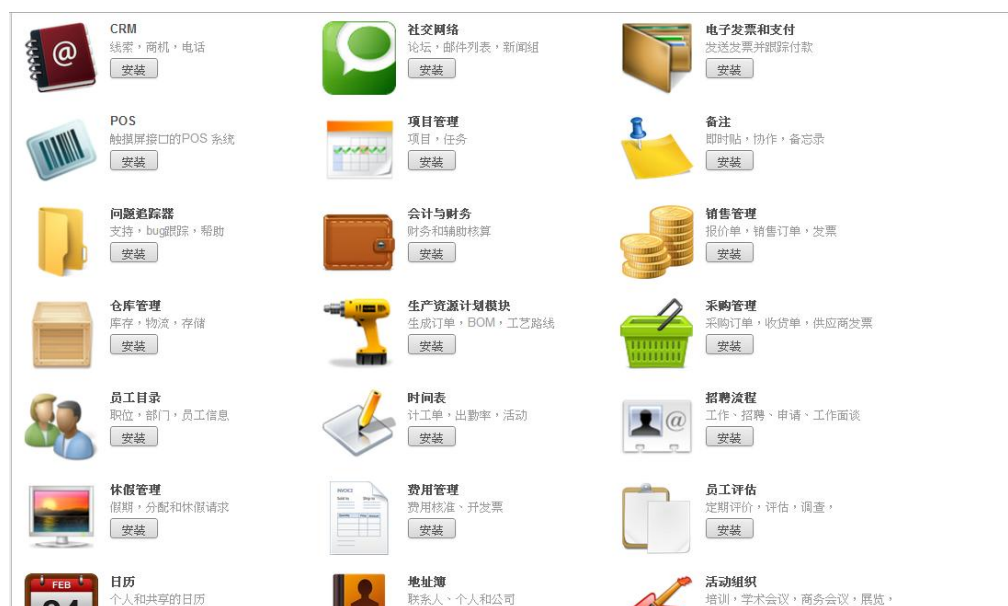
CRM
线索，商机，电话
安装

社交网络
论坛，邮件列表，新闻组
安装

电子发票和支付
发送发票并跟踪付款
安装

POS
触摸屏接口的POS 系统
安装

项目管理
项目，任务
安装

备注
即时贴，协作，备忘录
安装

问题追踪器
支持，bug跟踪，帮助
安装

会计与财务
财务和辅助核算
安装

销售管理
报价单，销售订单，发票
安装

仓库管理
库存，物流，存储
安装

生产资源计划模块
生成订单，BOM，工艺路线
安装

采购管理
采购订单，收货单，供应商发票
安装

员工目录
职位，部门，员工信息
安装

时间表
计工单，出勤率，活动
安装

招聘流程
工作、招聘、申请、工作面谈
安装

休假管理
假期，分配和休假请求
安装

费用管理
费用核准、开发票
安装

员工评估
定期评价，评估，调查，
安装

FEB

日历
个人和共享的日历

地址簿
联系人、个人和公司

活动组织
培训，学术会议，商务会议，展览，